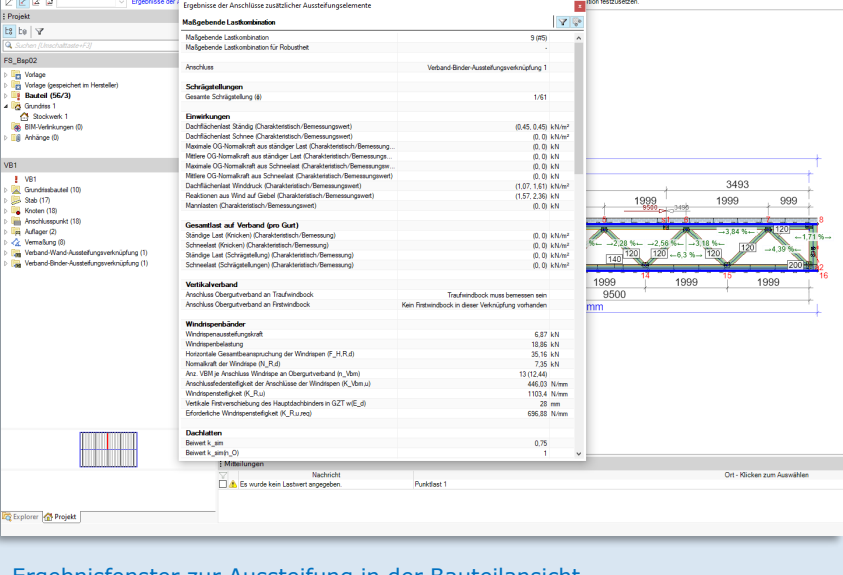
Ergebnisse der Anschlüsse zusätzlicher Aussteifungselemente

Maßgebende Lastkombination

| | | |
|---|---|---|
| Maßgebende Lastkombination | 9 (#5) | |
| Maßgebende Lastkombination für Robustheit | - | |
| Anschluss | Verband-Binder-Aussteifungsverknüpfung 1 | |

Schrägstellungen

| | | |
|---|---|---|
| Gesamte Schrägstellung (ϕ) | 1/61 | |

Einwirkungen

| | | |
|---|---|---|
| Dachflächenlast Ständig (Charakteristisch/Bemessungswert) | (0,45, 0,45) | kN/m² |
| Dachflächenlast Schnee (Charakteristisch/Bemessungswert) | (0, 0) | kN/m² |
| Maximale OG-Normalkraft aus ständiger Last (Charakteristisch/Bemessu... | (0, 0) | kN |
| Mittlere OG-Normalkraft aus ständiger Last (Charakteristisch/Bemessungs... | (0, 0) | kN |
| Maximale OG-Normalkraft aus Schneelast (Charakteristisch/Bemessungs... | (0, 0) | kN |
| Mittlere OG-Normalkraft aus Schneelast (Charakteristisch/Bemessungswert) | (0, 0) | kN |
| Dachflächenlast Winddruck (Charakteristisch/Bemessungswert) | (1,07, 1,61) | kN/m² |
| Reaktionen aus Wind auf Giebel (Charakteristisch/Bemessungswert) | (1,57, 2,36) | kN |
| Mannlasten (Charakteristisch/Bemessungswert) | (0, 0) | kN |

Gesamtlast auf Verband (pro Gurt)

| | | |
|---|---|---|
| Ständige Last (Knicken) (Charakteristisch/Bemessung) | (0, 0) | kN/m |
| Schneelast (Knicken) (Charakteristisch/Bemessung) | (0, 0) | kN/m |
| Ständige Last (Schrägstellung) (Charakteristisch/Bemessung) | (0, 0) | kN/m |
| Schneelast (Schrägstellung) (Charakteristisch/Bemessung) | (0, 0) | kN/m |

Vertikalverband

| | | |
|---|---|---|
| Anschluss Obergurtverband an Traufwindbock | Traufwindbock muss bemessen sein | |
| Anschluss Obergurtverband an Firstwindbock | Kein Firstwindbock in dieser Verknüpfung vorhanden | |

Windrispenbänder

| | | |
|---|---|---|
| Windrispenaussteifungskraft | 6,87 | kN |
| Windrispenbelastung | 18,86 | kN |
| Horizontale Gesamtbeanspruchung der Windrispen (F_H,R,d) | 35,16 | kN |
| Normalkraft der Windrispe (N_R,d) | 7,35 | kN |
| Anz. VBM je Anschluss Windrispe an Obergurtverband (n_Vbm) | 13 (12,44) | |
| Anschlussfedersteifigkeit der Anschlüsse der Windrispen (K_Vbm,u) | 446,03 | N/mm |
| Windrispensteifigkeit (K_R,u) | 1103,4 | N/mm |
| Vertikale Firstverschiebung des Hauptdachbinders in GZT w(E_d) | 28 | mm |
| Erforderliche Windrispensteifigkeit (K_R,u,req) | 696,88 | N/mm |

Dachlatten

| | | |
|---|---|---|
| Beiwert k_sim | 0,75 | |
| Beiwert k_sim(n_O) | 1 | |

Projekt
Suchen (Umschalttaste+F3)
FS_Bsp02
Vorlage
Vorlage (gespeichert im Hersteller)
Bauteil (56/3)
Grundriss 1
Stockwerk 1
BIM-Verlinkungen (0)
Anhänge (0)
VB1
VB1
Grundrissbauteil (10)
Stab (17)
Knoten (18)
Anschlusspunkt (18)
Auflager (2)
Vermaßung (8)
Verband-Wand-Aussteifungsverknüpfung (1)
Verband-Binder-Aussteifungsverknüpfung (1)
Explorer Projekt

Mitteilungen
| Nachricht | | Ort - Klicken zum Auswählen |
|---|---|---|
| Es wurde kein Lastwert angegeben. | Punktlast 1 | |

3493
1999 999
9500
2,28 % 2,56 % 3,18 % 3,84 % 4,39 % 1,71 %
6,3 %
140 120 120 120 120 200
1999 1999 1999
9500
mm

Ergebnisfenster zur Aussteifung in der Bauteilansicht